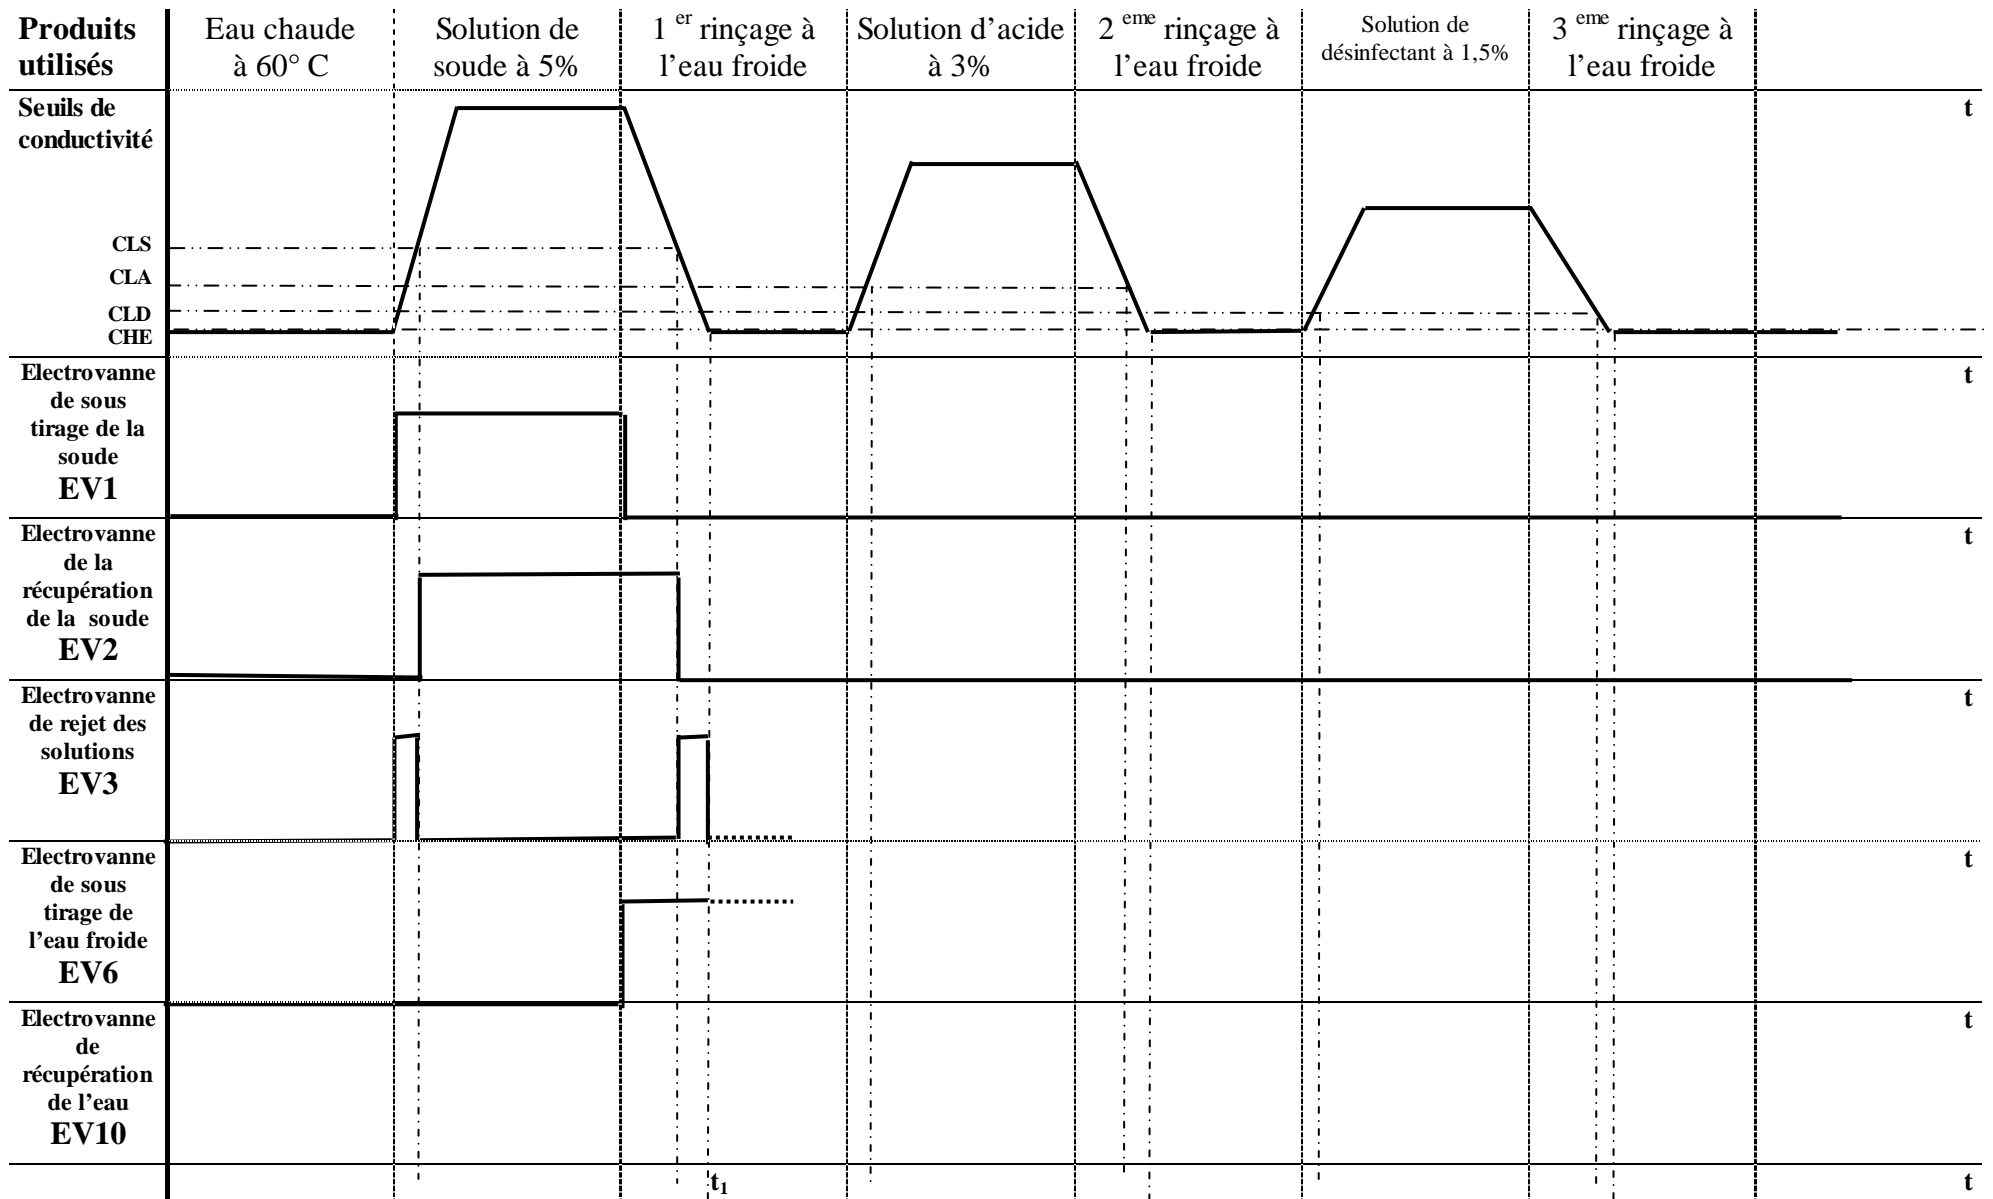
| Produits utilisés | Eau chaude à 60° C | Solution de soude à 5% | $1^{er}$ rinçage à l'eau froide | Solution d'acide à 3% | $2^{eme}$ rinçage à l'eau froide | Solution de désinfectant à 1,5% | $3^{eme}$ rinçage à l'eau froide |
|---|---|---|---|---|---|---|---|

Seuils de conductivité

t

CLS
CLA
CLD
CHE

Electrovanne de sous tirage de la soude
EV1

t

Electrovanne de la récupération de la soude
EV2

t

Electrovanne de rejet des solutions
EV3

t

Electrovanne de sous tirage de l'eau froide
EV6

t

Electrovanne de récupération de l'eau
EV10

t

$t_1$

t